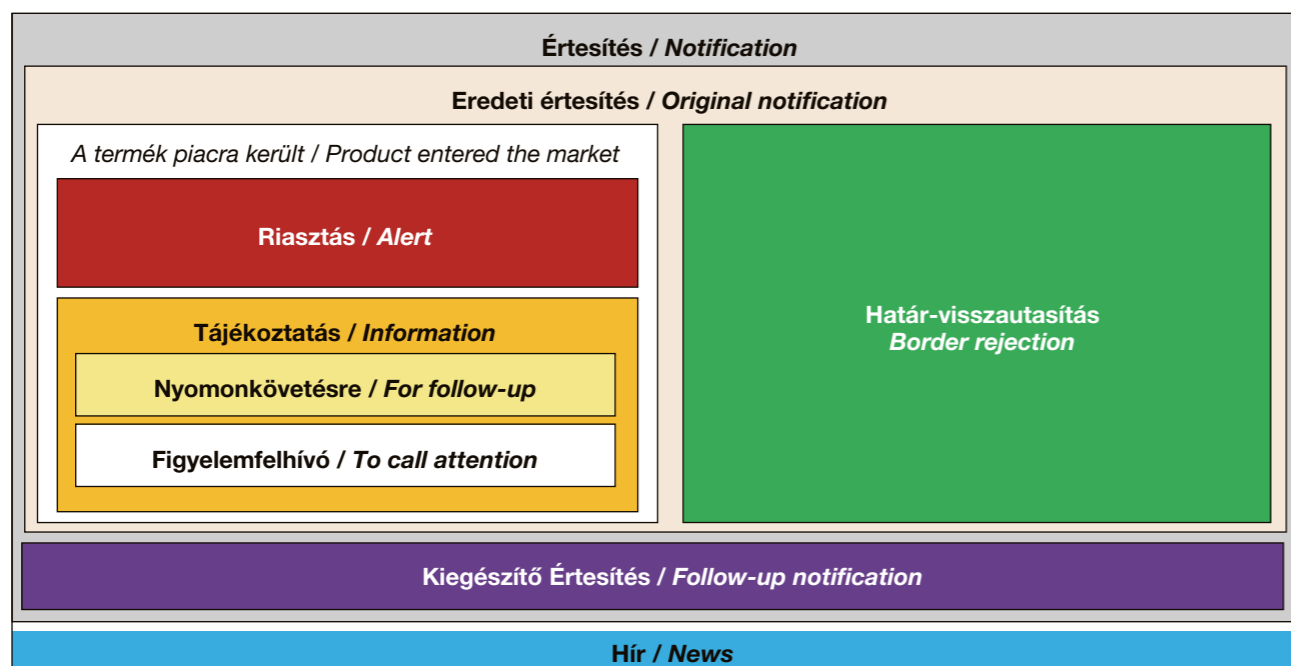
Értesítés / Notification

Eredeti értesítés / Original notification

A termék piacra került / Product entered the market

Riasztás / Alert

Tájékoztatás / Information

Nyomonkövetésre / For follow-up

Figyelemfelhívó / To call attention

Határ-visszautasítás
Border rejection

Kiegészítő Értesítés / Follow-up notification

Hír / News